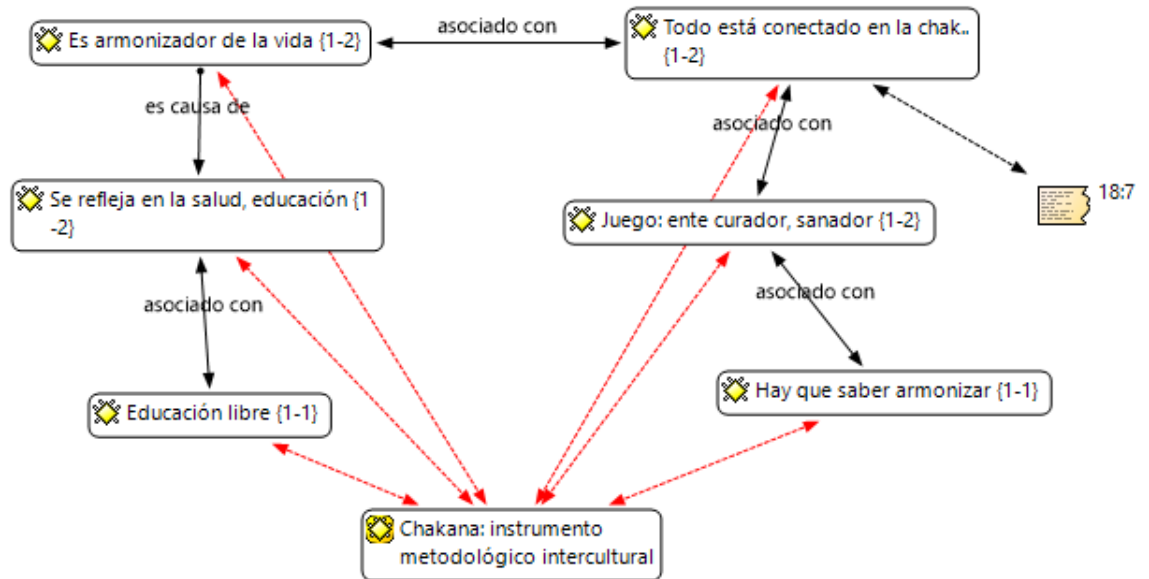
Es armonizador de la vida {1-2}

asociado con

Todo está conectado en la chak.. {1-2}

es causa de

asociado con

Se refleja en la salud, educación {1-2}

Juego: ente curador, sanador {1-2}

18:7

asociado con

asociado con

Hay que saber armonizar {1-1}

Educación libre {1-1}

Chakana: instrumento metodológico intercultural